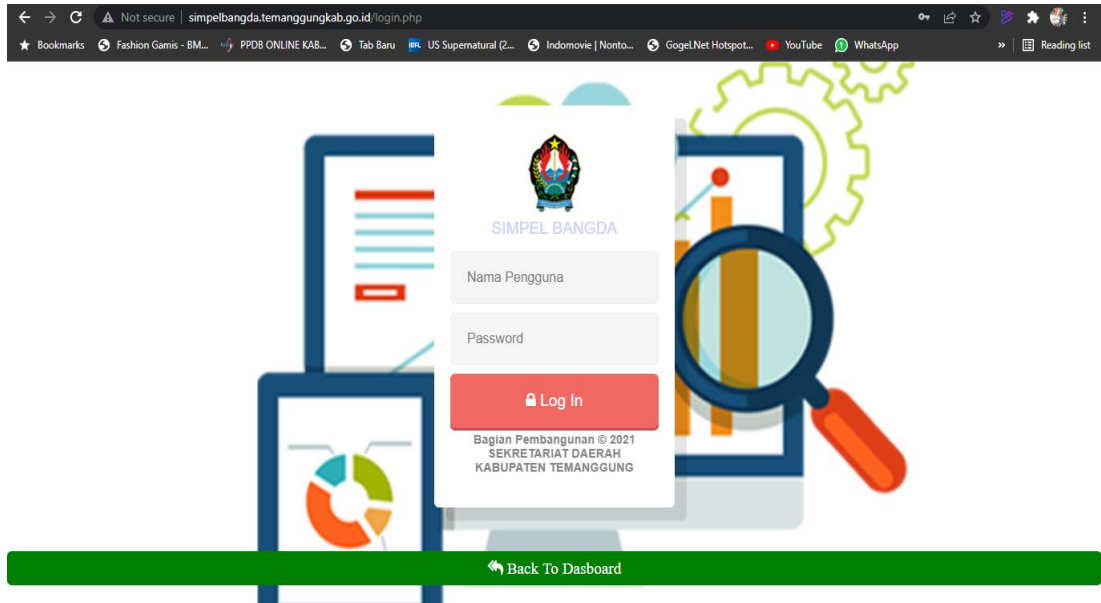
Not secure | simpelbangda.temanggungkab.go.id/login.php

Bookmarks Fashion Gamis - BM... PPDB ONLINE KAB... Tab Baru US Supernatural (2... Indomovie | Nonto... Gogel.Net Hotspot... YouTube WhatsApp » Reading list

SIMPEL BANGDA

Nama Pengguna

Password

Log In

Bagian Pembangunan © 2021
SEKRETARIAT DAERAH
KABUPATEN TEMANGGUNG

Back To Dasboard